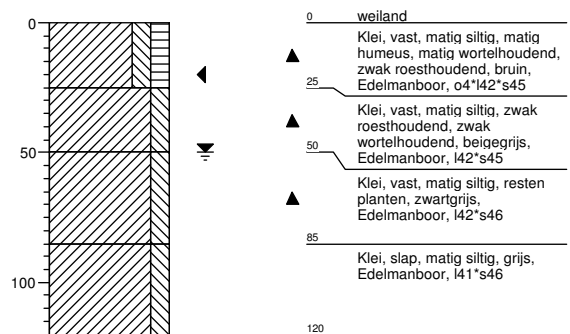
0

50

100

0 weiland

Klei, vast, matig siltig, matig humeus, matig wortelhoudend, zwak roesthoudend, bruin, Edelmanboor, o4*l42*s45

25

Klei, vast, matig siltig, zwak roesthoudend, zwak wortelhoudend, beigegrijs, Edelmanboor, l42*s45

50

Klei, vast, matig siltig, resten planten, zwartgrijs, Edelmanboor, l42*s46

85

Klei, slap, matig siltig, grijs, Edelmanboor, l41*s46

120